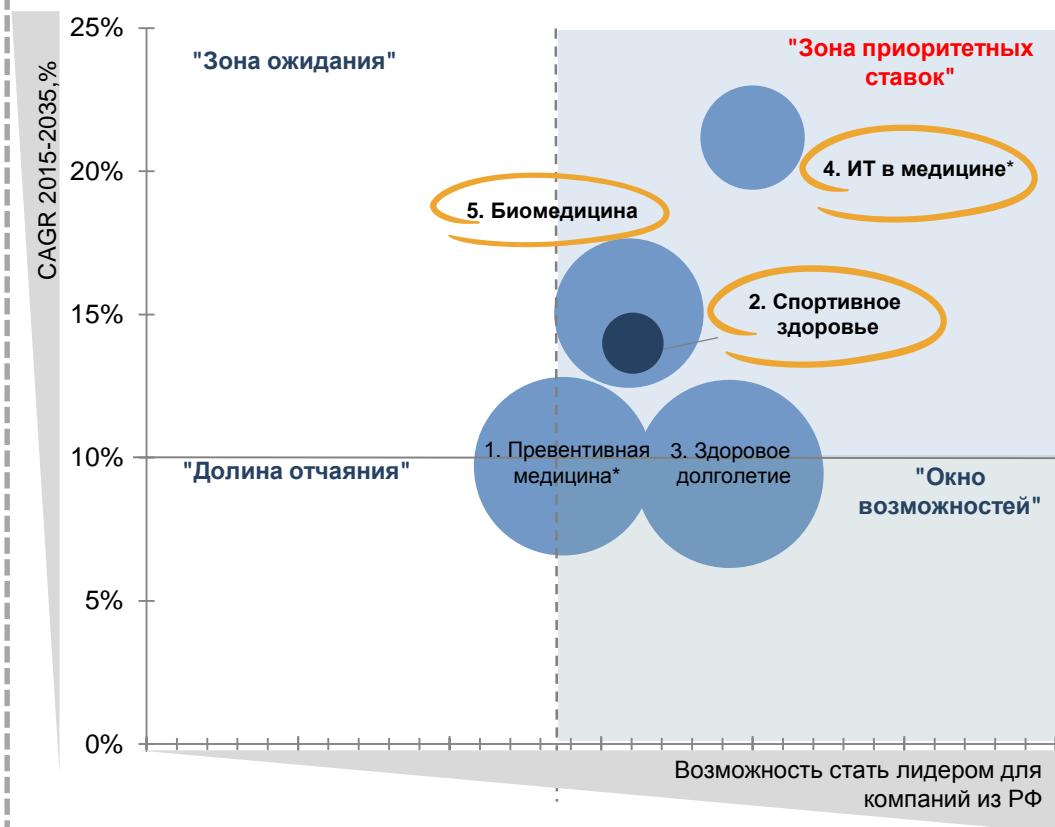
CAGR 2015-2035,%

25%
20%
15%
10%
5%
0%

"Зона ожидания"

"Зона приоритетных ставок"

4. ИТ в медицине*

5. Биомедицина

2. Спортивное здоровье

1. Превентивная медицина*

3. Здоровое долголетие

"Долина отчаяния"

"Окно возможностей"

Возможность стать лидером для компаний из РФ